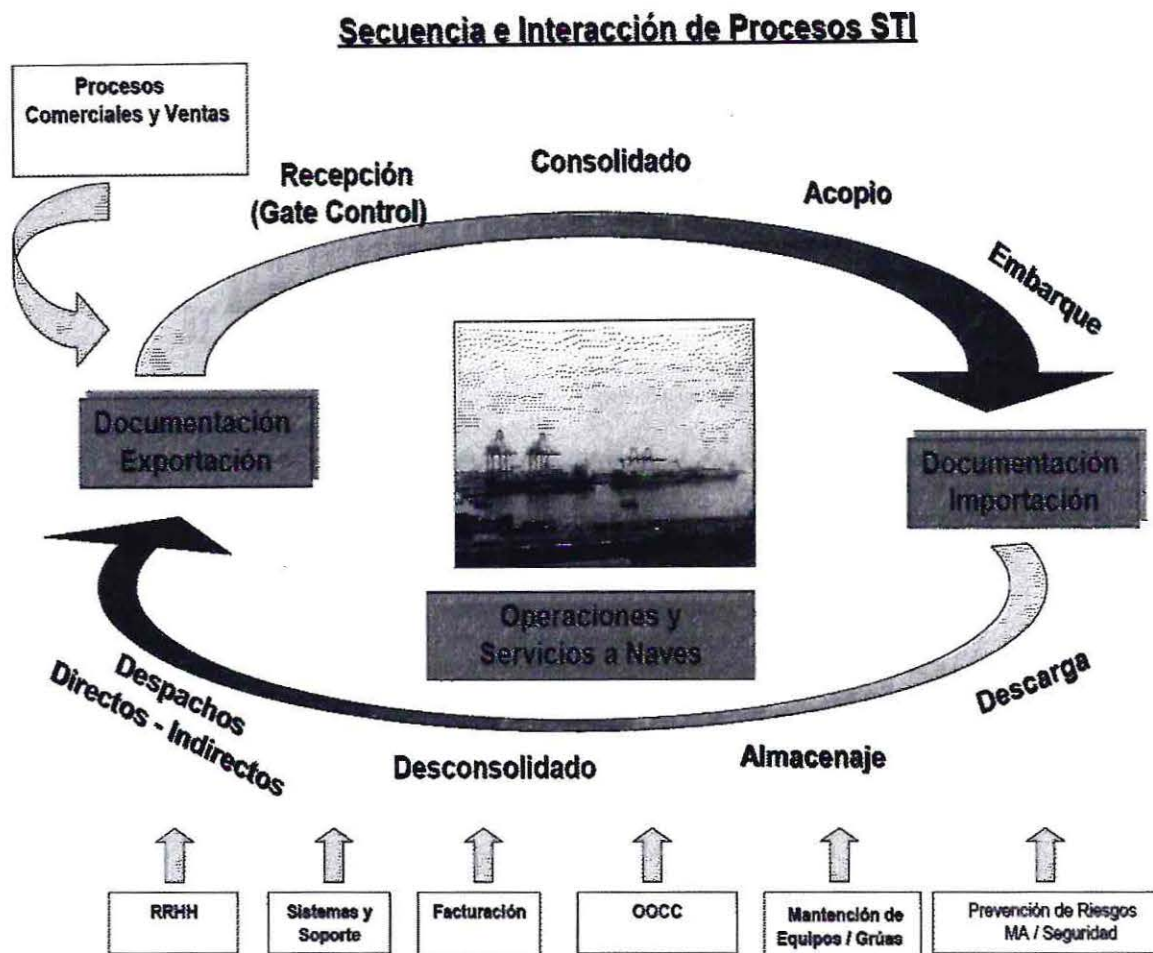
Secuencia e Interacción de Procesos STI

Procesos Comerciales y Ventas

Recepción (Gate Control)

Consolidado

Acopio

Embarque

Documentación Exportación

Documentación Importación

Operaciones y Servicios a Naves

Despachos Directos - Indirectos

Desconsolidado

Almacenaje

Descarga

RRHH

Sistemas y Soporte

Facturación

OOCC

Mantención de Equipos / Grúas

Prevención de Riesgos MA / Seguridad